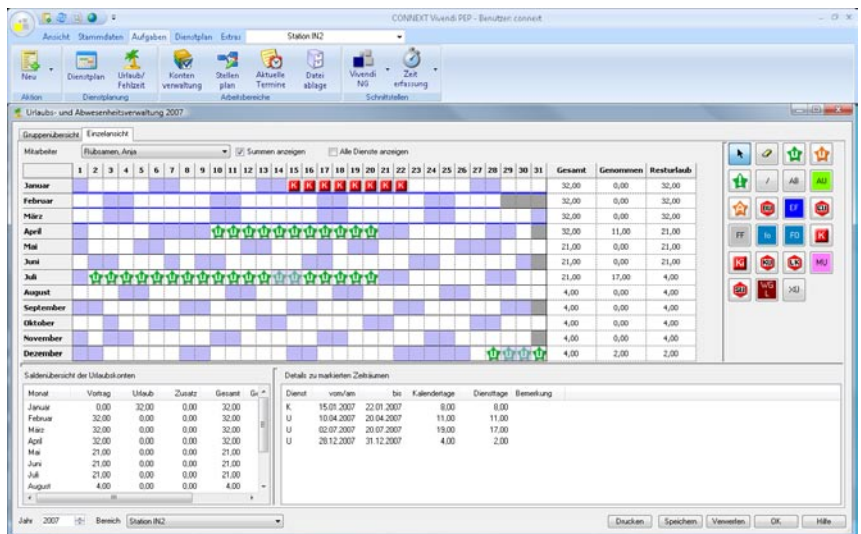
CONNEXT Vivendi PEP - Benutzer: connext

Ansicht Stammdaten Aufgaben Dienstplan Extras Station IN2

Neu Dienstplan Urlaub/ Fehlzeit Konten verwaltung Stellen plan Aktuelle Termine Datei ablage Vivendi NG Zeit erfassung

Aktion Dienstplanung Arbeitsbereiche Schnittstellen

Urlaubs- und Abwesenheitsverwaltung 2007

Gruppenübersicht Einzelansicht

Mitarbeiter Rubsamen, Anja Summen anzeigen Alle Dienste anzeigen

| | 1 | 2 | 3 | 4 | 5 | 6 | 7 | 8 | 9 | 10 | 11 | 12 | 13 | 14 | 15 | 16 | 17 | 18 | 19 | 20 | 21 | 22 | 23 | 24 | 25 | 26 | 27 | 28 | 29 | 30 | 31 | Gesamt | Genommen | Resturlaub |
|---|---|---|---|---|---|---|---|---|---|---|---|---|---|---|---|---|---|---|---|---|---|---|---|---|---|---|---|---|---|---|---|---|---|---|
| Januar | | | | | | | | | | | | | | | K | K | K | K | K | K | K | K | | | | | | | | | | 32,00 | 0,00 | 32,00 |
| Februar | | | | | | | | | | | | | | | | | | | | | | | | | | | | | | | | 32,00 | 0,00 | 32,00 |
| März | | | | | | | | | | | | | | | | | | | | | | | | | | | | | | | | 32,00 | 0,00 | 32,00 |
| April | | | | | | | | | | | | | | | | | | | | | | | | | | | | | | | | 32,00 | 11,00 | 21,00 |
| Mai | | | | | | | | | | | | | | | | | | | | | | | | | | | | | | | | 21,00 | 0,00 | 21,00 |
| Juni | | | | | | | | | | | | | | | | | | | | | | | | | | | | | | | | 21,00 | 0,00 | 21,00 |
| Juli | | | | | | | | | | | | | | | | | | | | | | | | | | | | | | | | 21,00 | 17,00 | 4,00 |
| August | | | | | | | | | | | | | | | | | | | | | | | | | | | | | | | | 4,00 | 0,00 | 4,00 |
| September | | | | | | | | | | | | | | | | | | | | | | | | | | | | | | | | 4,00 | 0,00 | 4,00 |
| Oktober | | | | | | | | | | | | | | | | | | | | | | | | | | | | | | | | 4,00 | 0,00 | 4,00 |
| November | | | | | | | | | | | | | | | | | | | | | | | | | | | | | | | | 4,00 | 0,00 | 4,00 |
| Dezember | | | | | | | | | | | | | | | | | | | | | | | | | | | | | | | | 4,00 | 2,00 | 2,00 |

AB AU K FF fo FD EF MU WG L XU

Saldenübersicht der Urlaubskonten

| Monat | Vortrag | Urlaub | Zusatz | Gesamt | Ge |
|---|---|---|---|---|---|
| Januar | 0,00 | 32,00 | 0,00 | 32,00 | |
| Februar | 32,00 | 0,00 | 0,00 | 32,00 | |
| März | 32,00 | 0,00 | 0,00 | 32,00 | |
| April | 32,00 | 0,00 | 0,00 | 32,00 | |
| Mai | 21,00 | 0,00 | 0,00 | 21,00 | |
| Juni | 21,00 | 0,00 | 0,00 | 21,00 | |
| Juli | 21,00 | 0,00 | 0,00 | 21,00 | |
| August | 4,00 | 0,00 | 0,00 | 4,00 | |

Details zu markierten Zeiträumen

| Dienst | vom/am | bis | Kalendertage | Diensttage | Bemerkung |
|---|---|---|---|---|---|
| K | 15.01.2007 | 22.01.2007 | 8,00 | 8,00 | |
| U | 10.04.2007 | 20.04.2007 | 11,00 | 11,00 | |
| U | 02.07.2007 | 20.07.2007 | 19,00 | 17,00 | |
| U | 28.12.2007 | 31.12.2007 | 4,00 | 2,00 | |

Jahr 2007 Bereich Station IN2

Drucken Speichern Verwerfen OK Hilfe